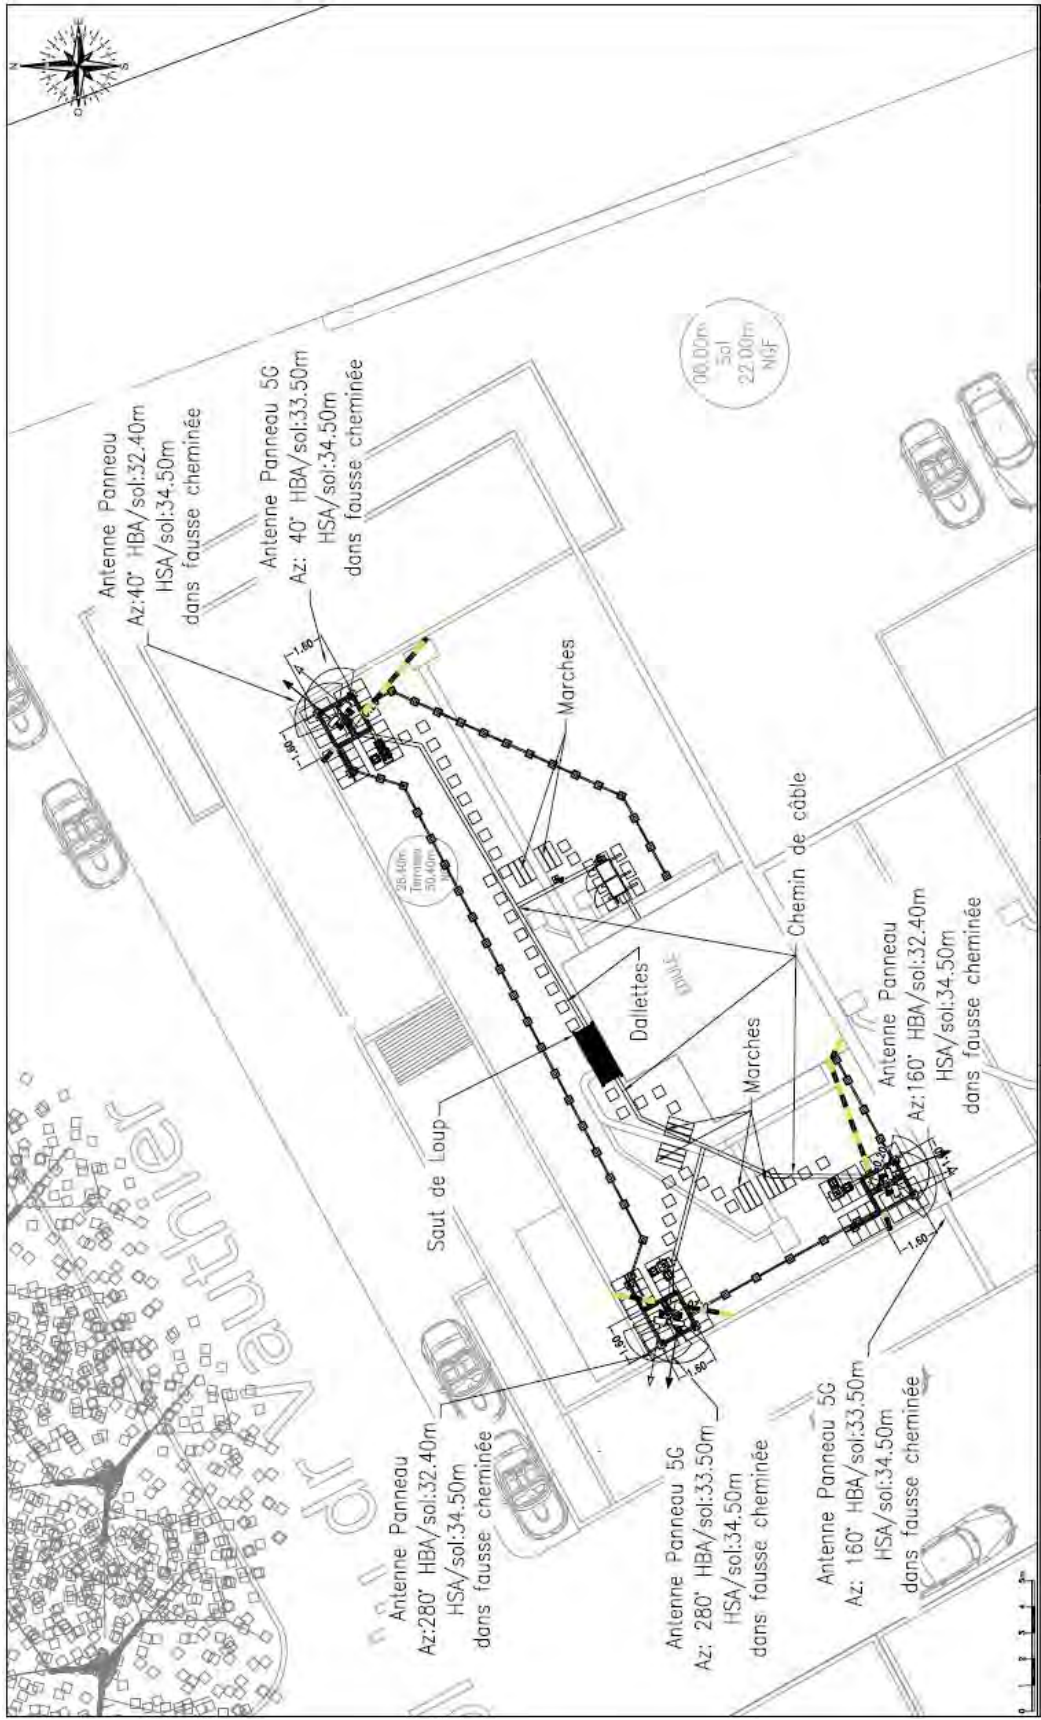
Antenne Panneau
Az:40° HBA/sol:32.40m
HSA/sol:34.50m
dans fausse cheminée

Antenne Panneau 5G
Az: 40° HBA/sol:33.50m
HSA/sol:34.50m
dans fausse cheminée

00.00m
Sol
22.00m
NGF

1.60
1.60

Marches

Chemin de câble

28.40m
Terrasse
50.40m

Dallettes

Saut de Loup

Marches

Antenne Panneau
Az:160° HBA/sol:32.40m
HSA/sol:34.50m
dans fausse cheminée

1.60
1.60
1.60
1.60

ard Vauthier

Antenne Panneau
Az:280° HBA/sol:32.40m
HSA/sol:34.50m
dans fausse cheminée

Antenne Panneau 5G
Az: 280° HBA/sol:33.50m
HSA/sol:34.50m
dans fausse cheminée

Antenne Panneau 5G
Az: 160° HBA/sol:33.50m
HSA/sol:34.50m
dans fausse cheminée